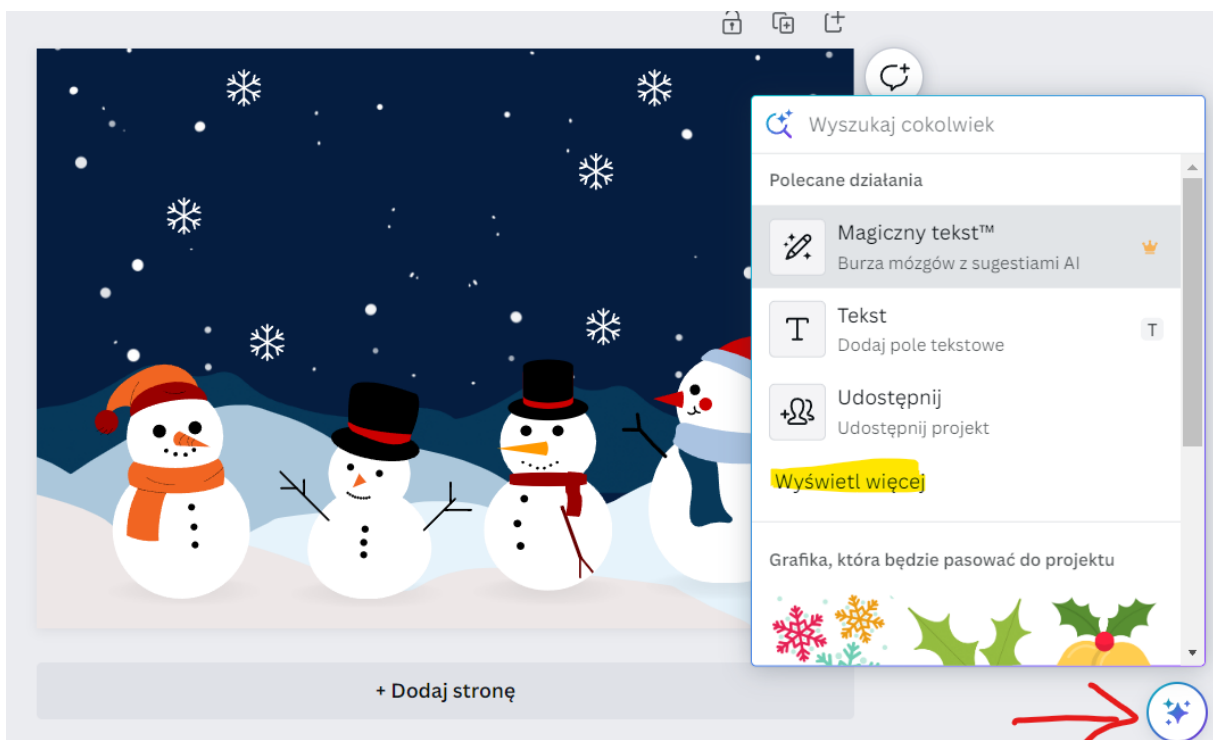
Wyszukaj cokolwiek

Polecane działania

Magiczny tekst™
Burza mózgów z sugestiami AI

Tekst
Dodaj pole tekstowe
T

Udostępnij
Udostępnij projekt

Wyświetl więcej

Grafika, która będzie pasować do projektu

+ Dodaj stronę